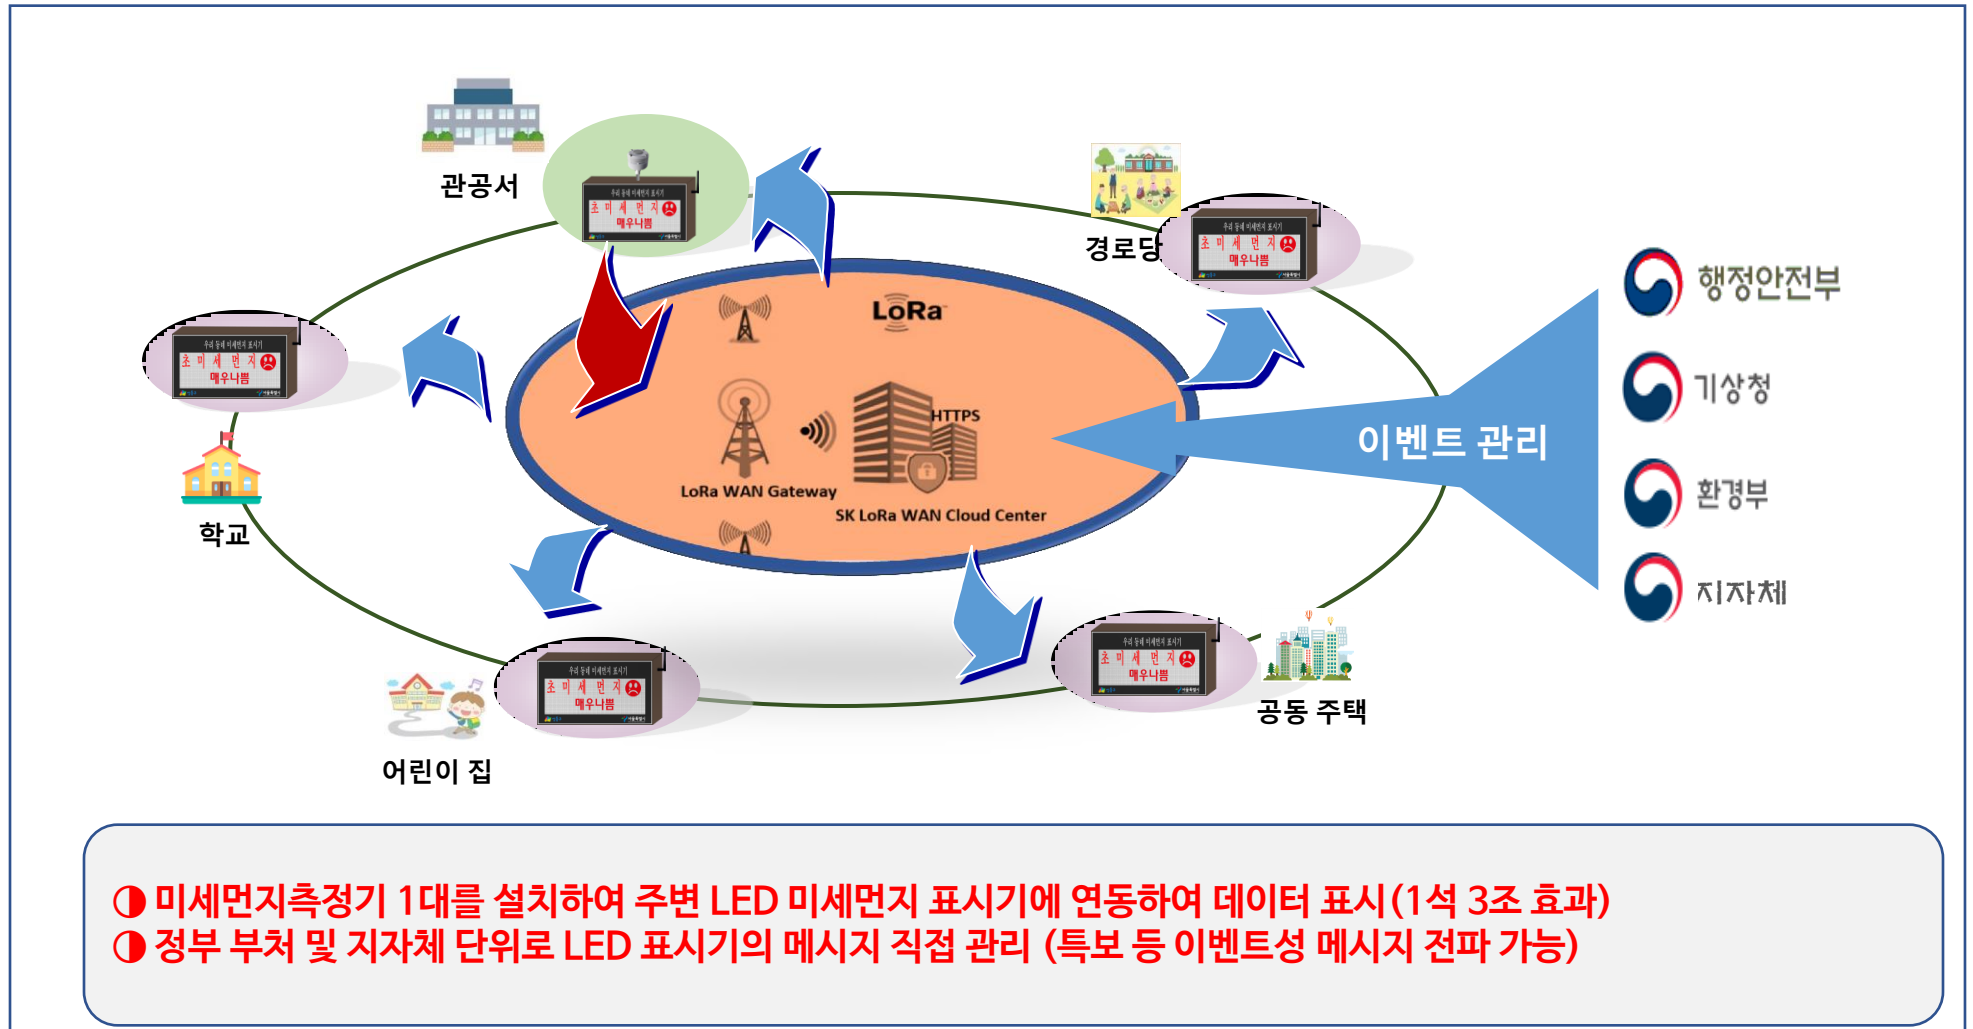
관공서

경로당

학교

어린이 집

공동 주택

LoRa

HTTPS

LoRa WAN Gateway

SK LoRa WAN Cloud Center

이벤트 관리

행정안전부

기상청

환경부

지자체

◑ 미세먼지측정기 1대를 설치하여 주변 LED 미세먼지 표시기에 연동하여 데이터 표시(1석 3조 효과)
◑ 정부 부처 및 지자체 단위로 LED 표시기의 메시지 직접 관리 (특보 등 이벤트성 메시지 전파 가능)